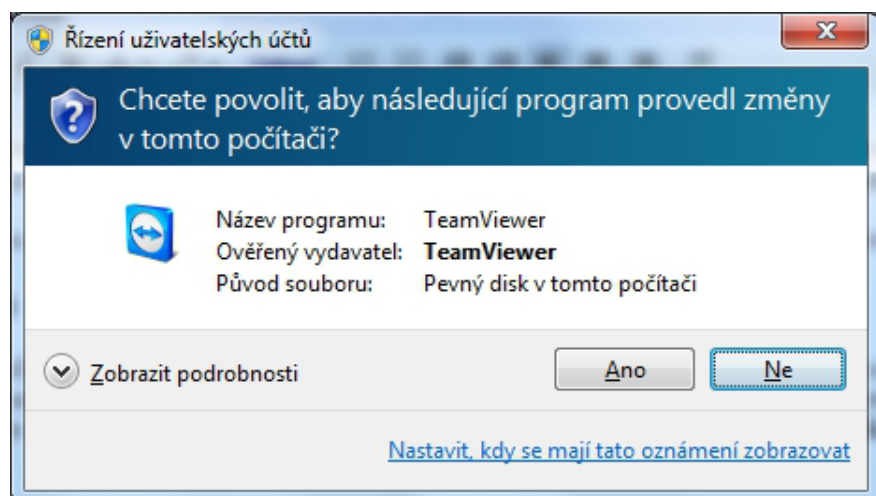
Řízení uživatelských účtů

Chcete povolit, aby následující program provedl změny v tomto počítači?

| | |
|---|---|
| Název programu: | TeamViewer |
| Ověřený vydavatel: | **TeamViewer** |
| Původ souboru: | Pevný disk v tomto počítači |

Zobrazit podrobnosti

Ano

Ne

Nastavit, kdy se mají tato oznámení zobrazovat